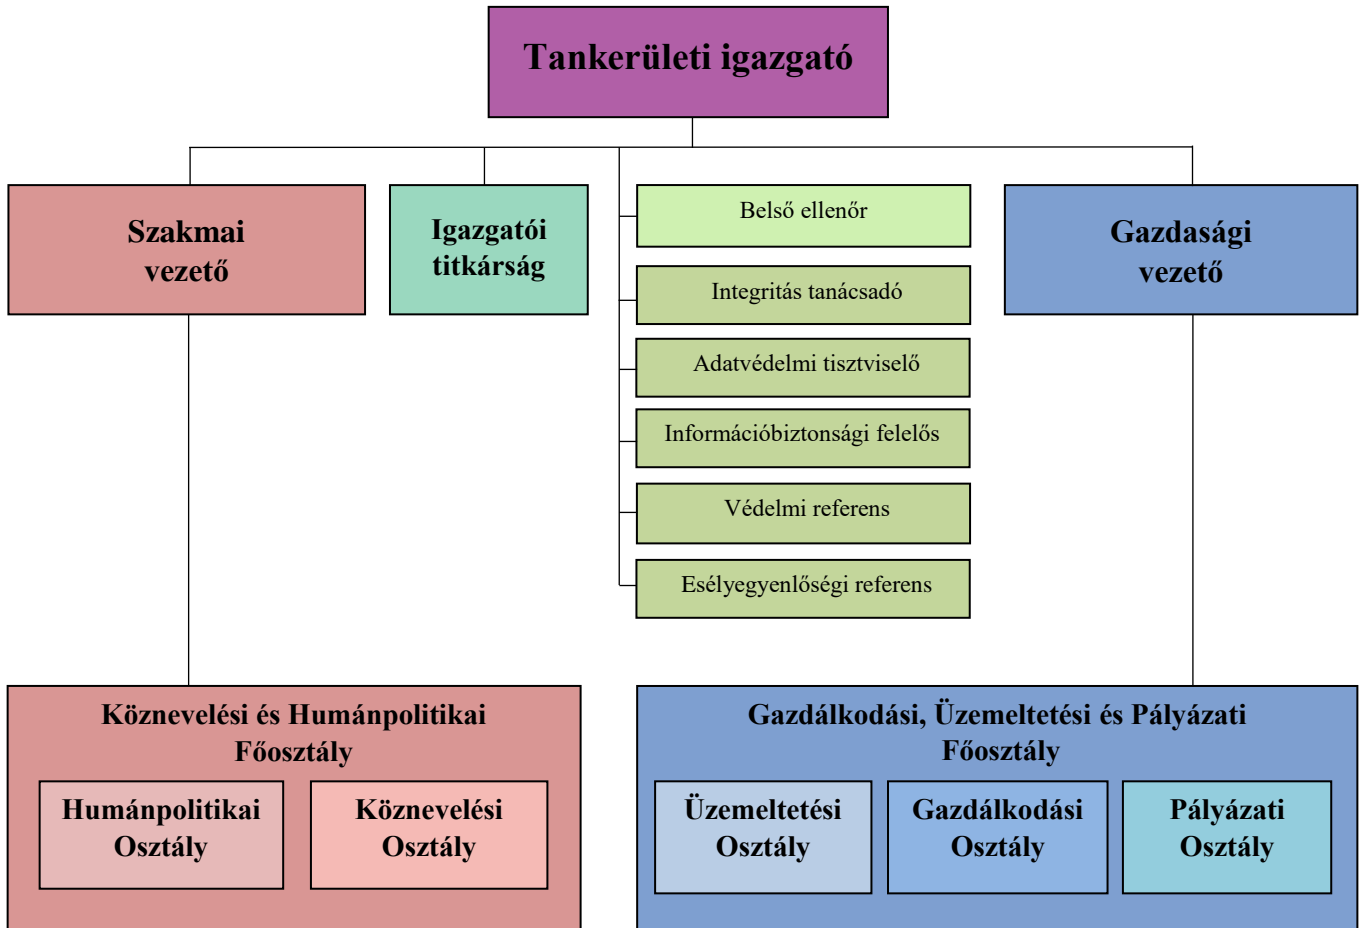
Tankerületi igazgató

Szakmai vezető

Igazgatói titkárság

Belső ellenőr

Integritás tanácsadó

Adatvédelmi tisztviselő

Információbiztonsági felelős

Védelmi referens

Esélyegyenlőségi referens

Gazdasági vezető

Köznevelési és Humánpolitikai Főosztály

Humánpolitikai Osztály

Köznevelési Osztály

Gazdálkodási, Üzemeltetési és Pályázati Főosztály

Üzemeltetési Osztály

Gazdálkodási Osztály

Pályázati Osztály